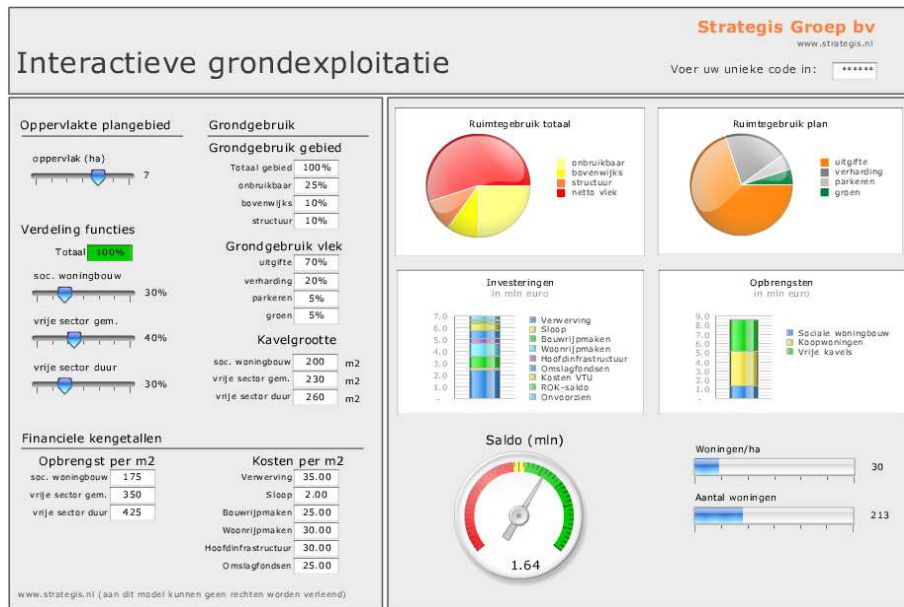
Strategis Groep bv
www.strategis.nl

Interactieve grondexploitatie

Voer uw unieke code in: ******

Oppervlakte plangebied
oppervlak (ha)
7

Verdeling functies
Totaal 100%
soc. woningbouw
30%
vrije sector gem.
40%
vrije sector duur
30%

Grondgebruik
Grondgebruik gebied
| | |
|---|---|
| Totaal gebied | 100% |
| onbruikbaar | 25% |
| bovenwijks | 10% |
| structuur | 10% |

Grondgebruik vlek
| | |
|---|---|
| uitgifte | 70% |
| verharding | 20% |
| parkeren | 5% |
| groen | 5% |

Kavelgrootte
| | | |
|---|---|---|
| soc. woningbouw | 200 | m2 |
| vrije sector gem. | 230 | m2 |
| vrije sector duur | 260 | m2 |

Financiele kengetallen
Opbrengst per m2
| | |
|---|---|
| soc. woningbouw | 175 |
| vrije sector gem. | 350 |
| vrije sector duur | 425 |

Kosten per m2
| | |
|---|---|
| Verwerving | 35.00 |
| Sloop | 2.00 |
| Bouwrijpmaken | 25.00 |
| Woonrijpmaken | 30.00 |
| Hoofdinfrastructuur | 30.00 |
| Omslagfondsen | 25.00 |

www.strategis.nl (aan dit model kunnen geen rechten worden verleend)

Ruimtegebruik totaal
onbruikbaar
bovenwijks
structuur
netto vlek

Ruimtegebruik plan
uitgifte
verharding
parkeren
groen

Investeringen
in mln euro
7.0
6.0
5.0
4.0
3.0
2.0
1.0
-
Verwerving
Sloop
Bouwrijpmaken
Woonrijpmaken
Hoofdinfrastructuur
Omslagfondsen
Kosten VTU
ROK-saldo
Onvoorzien

Opbrengsten
in mln euro
9.0
8.0
7.0
6.0
5.0
4.0
3.0
2.0
1.0
-
Sociale woningbouw
Koopwoningen
Vrije kavels

Saldo (mln)
1.64

Woningen/ha
30

Aantal woningen
213